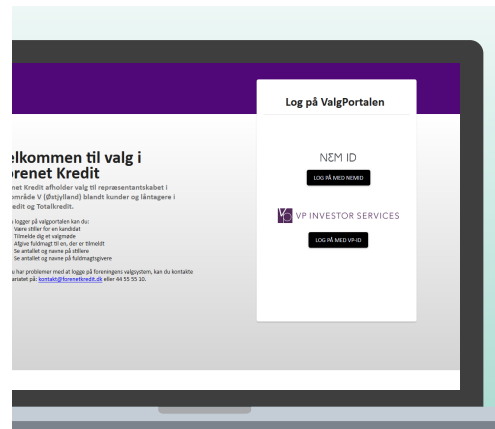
lkommen til valg i
orenet Kredit

net Kredit afholder valg til repræsentantskabet i
område V (Østjylland) blandt kunder og låntagere i
edit og Totalkredit.

logger på valgportalen kan du:
Være stiller for en kandidat
Tilmelde dig et valgmøde
Afgive fuldmagt til en, der er tilmeldt
Se antallet og navne på stillere
Se antallet og navne på fuldmagtsgivere

u har problemer med at logge på foreningens valgsystem, kan du kontakte
ariatet på: kontakt@forenetkredit.dk eller 44 55 55 10.

Log på ValgPortalen

NEM ID

LOG PÅ MED NEMID

VP INVESTOR SERVICES

LOG PÅ MED VP-ID